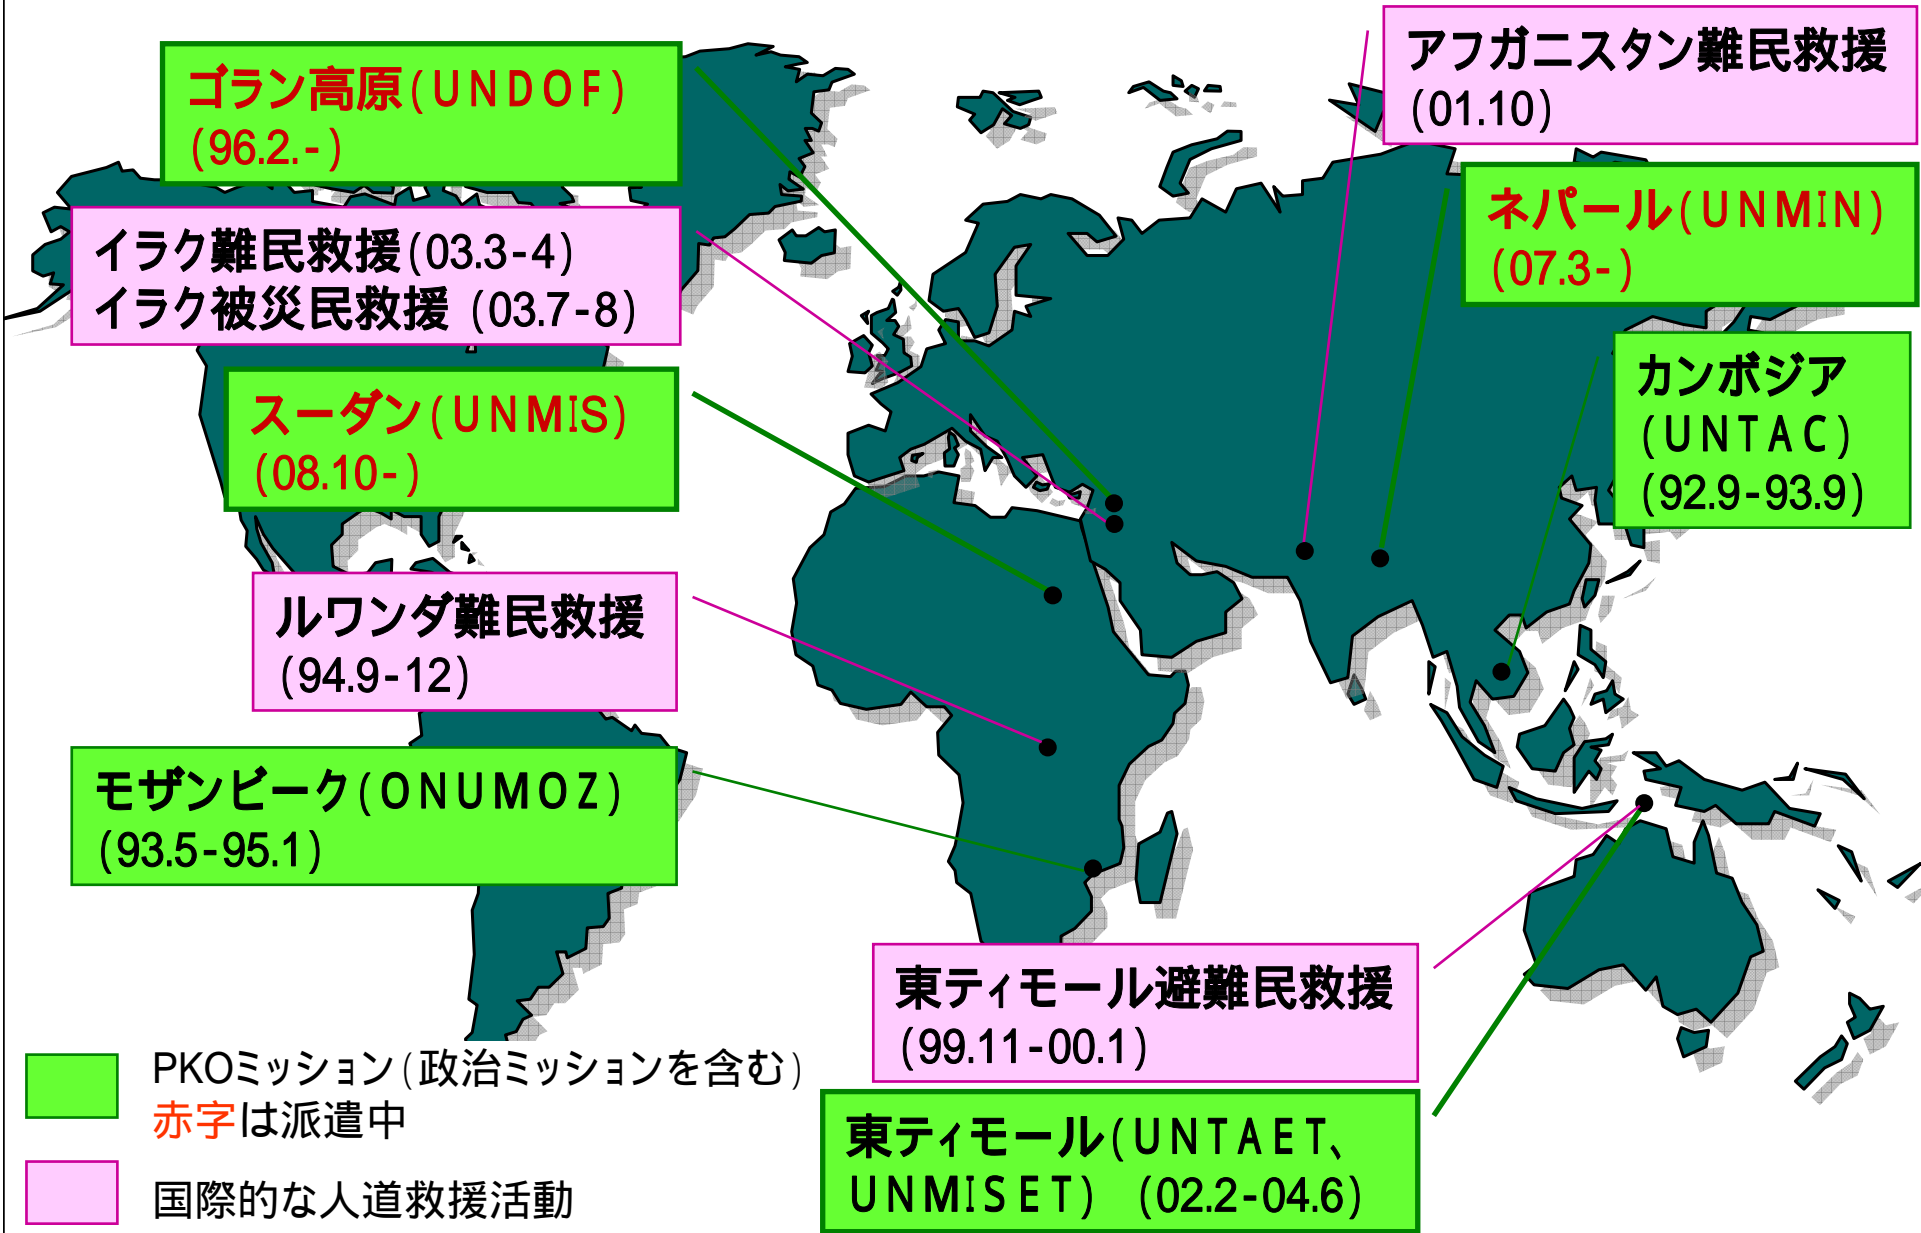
ゴラン高原(UNDOF)
(96.2.-)

イラク難民救援(03.3-4)
イラク被災民救援 (03.7-8)

スーダン(UNMIS)
(08.10-)

ルワンダ難民救援
(94.9-12)

モザンビーク(ONUMOZ)
(93.5-95.1)

アフガニスタン難民救援
(01.10)

ネパール(UNMIN)
(07.3-)

カンボジア
(UNTAC)
(92.9-93.9)

東ティモール避難民救援
(99.11-00.1)

東ティモール(UNTAET、UNMISET) (02.2-04.6)

PKOミッション(政治ミッションを含む)
赤字は派遣中

国際的な人道救援活動